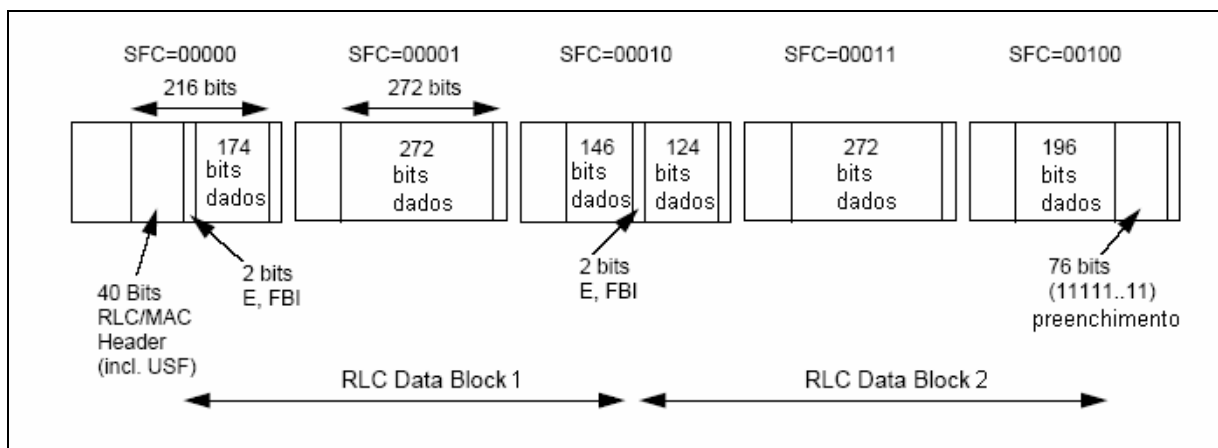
SFC=00000

216 bits

174 bits dados

40 Bits RLC/MAC Header (incl. USF)

2 bits E, FBI

SFC=00001

272 bits

272 bits dados

SFC=00010

146 bits dados

124 bits dados

2 bits E, FBI

SFC=00011

272 bits dados

SFC=00100

196 bits dados

76 bits (11111..11) preenchimento

RLC Data Block 1

RLC Data Block 2